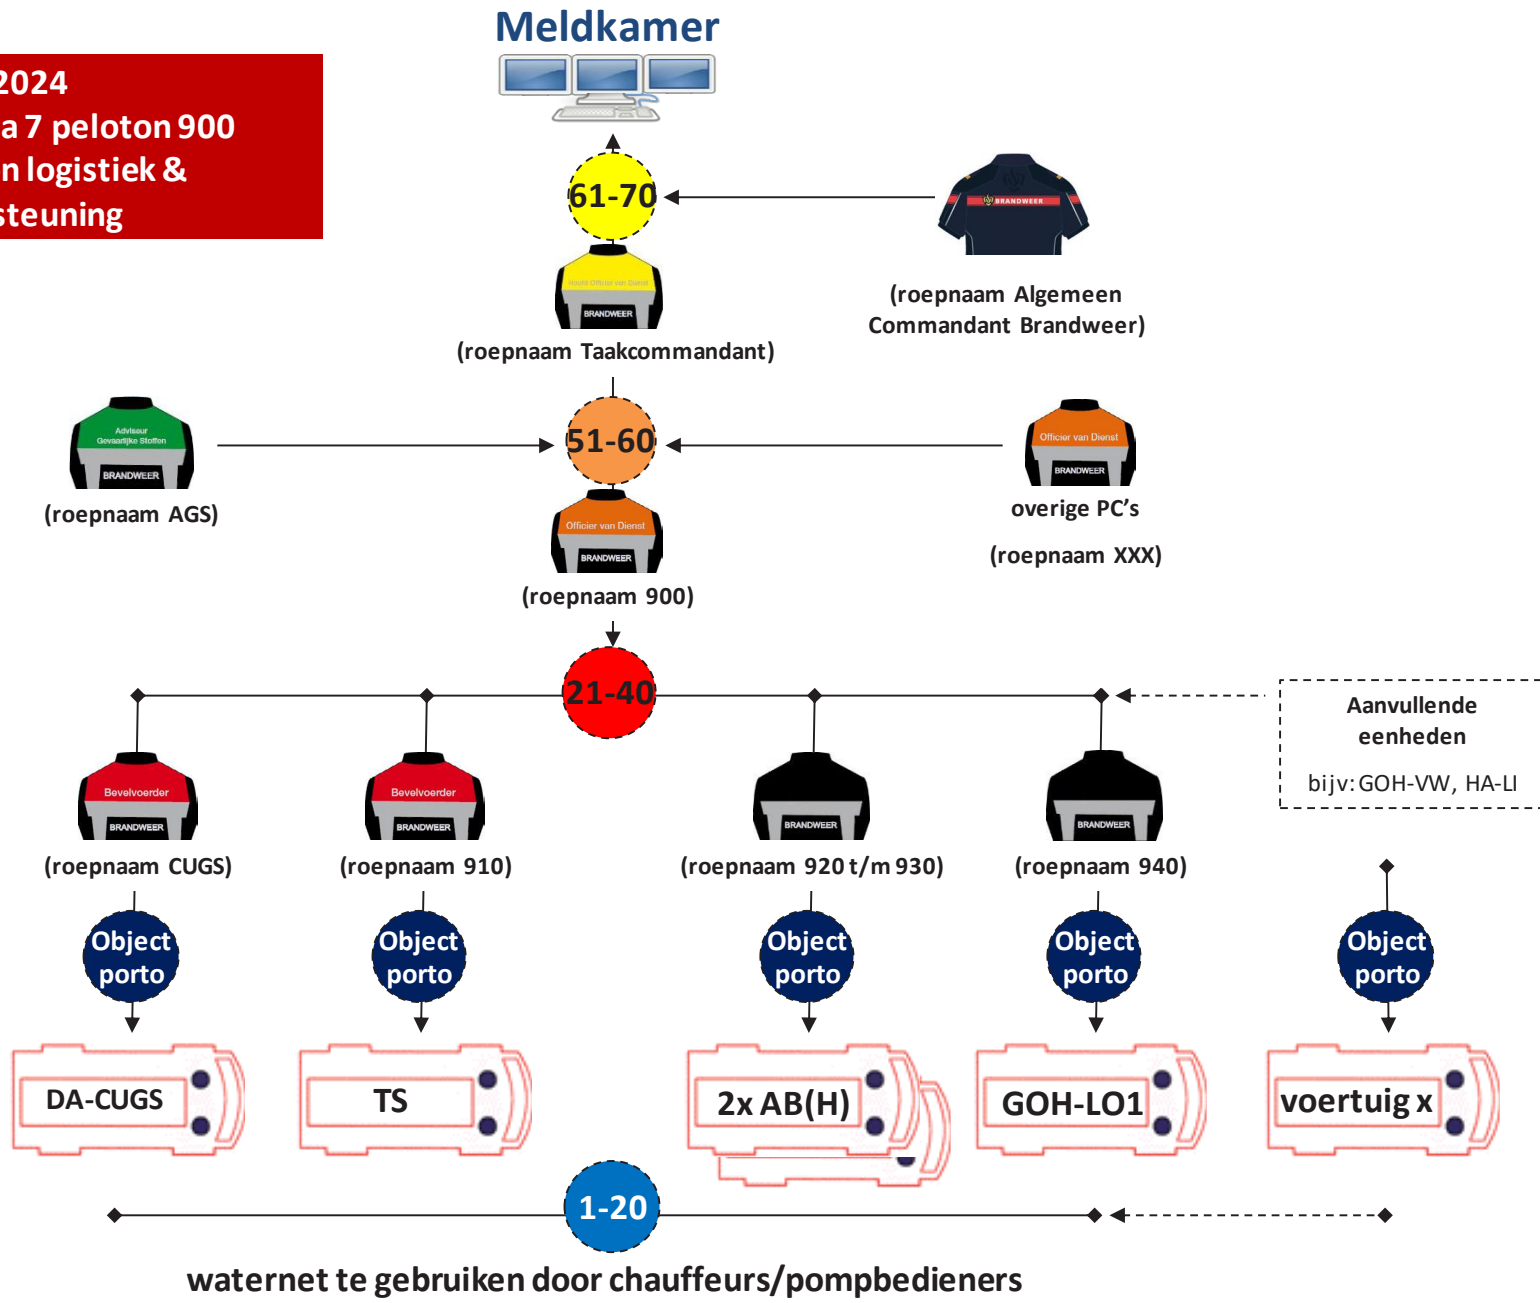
2024
a 7 peloton 900
n logistiek &
steuning

Meldkamer

61-70

Hoofd Officier van Dienst
BRANDWEER

(roepnaam Taakcommandant)

BRANDWEER

(roepnaam Algemeen Commandant Brandweer)

Adviseur Gevaarlijke Stoffen
BRANDWEER

(roepnaam AGS)

51-60

Officier van Dienst
BRANDWEER

(roepnaam 900)

Officier van Dienst
BRANDWEER

overige PC's

(roepnaam XXX)

21-40

Aanvullende eenheden

bijv: GOH-VW, HA-LI

Bevelvoerder
BRANDWEER

(roepnaam CUGS)

Bevelvoerder
BRANDWEER

(roepnaam 910)

BRANDWEER

(roepnaam 920 t/m 930)

BRANDWEER

(roepnaam 940)

Object porto

Object porto

Object porto

Object porto

Object porto

DA-CUGS

TS

2x AB(H)

GOH-LO1

voertuig x

1-20

waternet te gebruiken door chauffeurs/pompbedieners